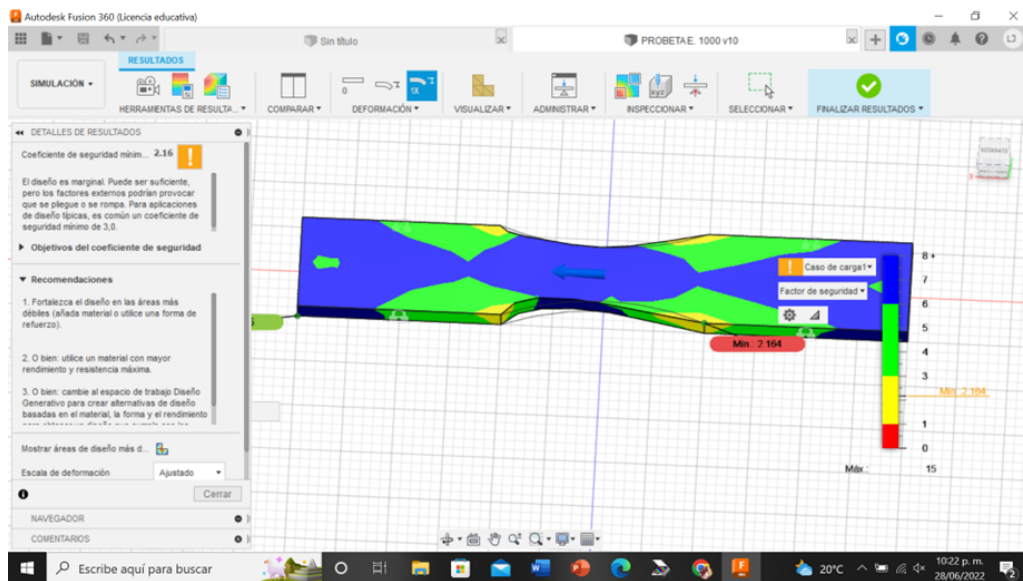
Autodesk Fusion 360 (Licencia educativa)

Sin título

PROBETA E. 1000 v10

RESULTADOS

SIMULACIÓN

HERRAMIENTAS DE RESULTA...

COMPARAR

0

1X

DEFORMACIÓN

VISUALIZAR

ADMINISTRAR

INSPECCIONAR

SELECCIONAR

FINALIZAR RESULTADOS

DETALLES DE RESULTADOS

Coeficiente de seguridad mínim... 2.16

El diseño es marginal. Puede ser suficiente, pero los factores externos podrían provocar que se pliegue o se rompa. Para aplicaciones de diseño típicas, es común un coeficiente de seguridad mínimo de 3,0.

Objetivos del coeficiente de seguridad

Recomendaciones

1. Fortalezca el diseño en las áreas más débiles (añada material o utilice una forma de refuerzo).

2. O bien: utilice un material con mayor rendimiento y resistencia máxima.

3. O bien: cambie el espacio de trabajo Diseño Generativo para crear alternativas de diseño basadas en el material, la forma y el rendimiento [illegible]

Mostrar áreas de diseño más d...

Escala de deformación

Ajustado

Cerrar

NAVEGADOR

COMENTARIOS

Caso de carga1

Factor de seguridad

Mín.: 2.164

8+

7

6

5

4

3

Mín.: 2.164

1

0

Máx.:

15

Escribe aquí para buscar

20°C

10:22 p. m.

28/06/2022

2